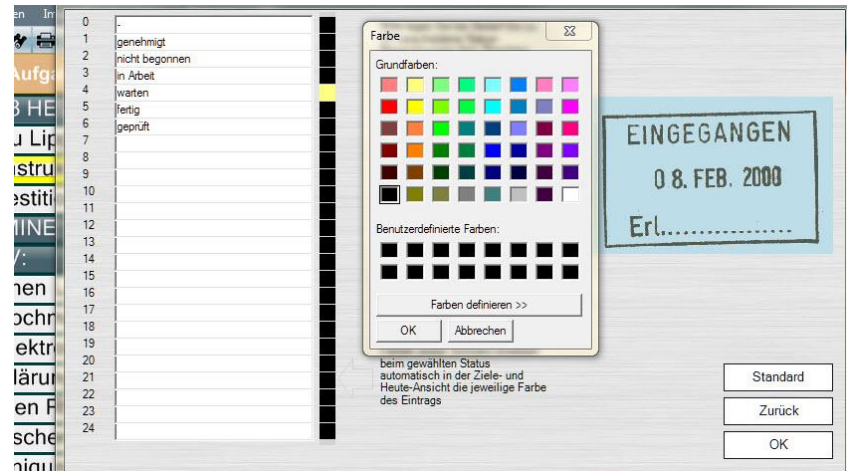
en In

Aufga
3 HE
u Lip
stru
estiti
MINE
/:
hen
ochn
ektr
ärun
en F
sche
nigu

| | |
|---|---|
| 0 | - |
| 1 | genehmigt |
| 2 | nicht begonnen |
| 3 | in Arbeit |
| 4 | warten |
| 5 | fertig |
| 6 | geprüft |
| 7 | |
| 8 | |
| 9 | |
| 10 | |
| 11 | |
| 12 | |
| 13 | |
| 14 | |
| 15 | |
| 16 | |
| 17 | |
| 18 | |
| 19 | |
| 20 | |
| 21 | |
| 22 | |
| 23 | |
| 24 | |

Farbe

Grundfarben:

Benutzerdefinierte Farben:

Farben definieren >>

OK

Abbrechen

beim gewählten Status automatisch in der Ziele- und Heute-Ansicht die jeweilige Farbe des Eintrags

EINGEGANGEN
08. FEB. 2000
Erl...............

Standard

Zurück

OK